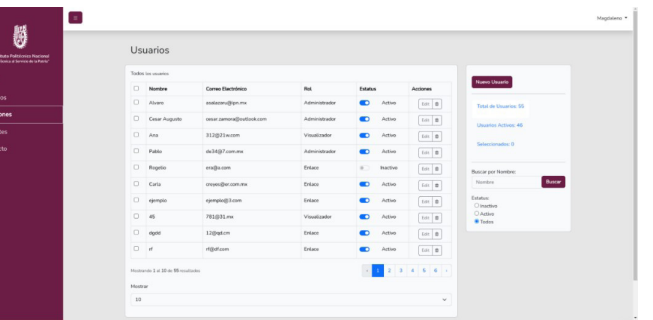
Magdalena ▾

Instituto Politécnico Nacional
"La Técnica al Servicio de la Patria"

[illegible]os
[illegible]ones
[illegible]les
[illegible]cto

Usuarios

Todos los usuarios

| | Nombre | Correo Electrónico | Rol | Estatus | Acciones |
|---|---|---|---|---|---|
| ☐ | Alvaro | avalazmu@ipn.mx | Administrador | Activo | Edit 🗑 |
| ☐ | Cesar Augusto | cesar.zamora@outlook.com | Administrador | Activo | Edit 🗑 |
| ☐ | Ana | 312@21w.com | Visualizador | Activo | Edit 🗑 |
| ☐ | Pablo | sle34@7.com.mx | Administrador | Activo | Edit 🗑 |
| ☐ | Rogelio | ers@o.com | Enlace | Inactivo | Edit 🗑 |
| ☐ | Carla | creaso@er.com.mx | Enlace | Activo | Edit 🗑 |
| ☐ | ejemplo | ejemplo@3.com | Enlace | Activo | Edit 🗑 |
| ☐ | 45 | 781@31.mx | Visualizador | Activo | Edit 🗑 |
| ☐ | dgdd | 12@qd.cm | Enlace | Activo | Edit 🗑 |
| ☐ | rf | rf@rf.com | Enlace | Activo | Edit 🗑 |

Mostrando 1 al 10 de 55 resultados

‹ 1 2 3 4 5 6 ›

Mostrar
10

Nuevo Usuario

Total de Usuarios: 55

Usuarios Activos: 46

Seleccionados: 0

Buscar por Nombre:
Nombre
Buscar

Estatus:
Inactivo
Activo
Todos